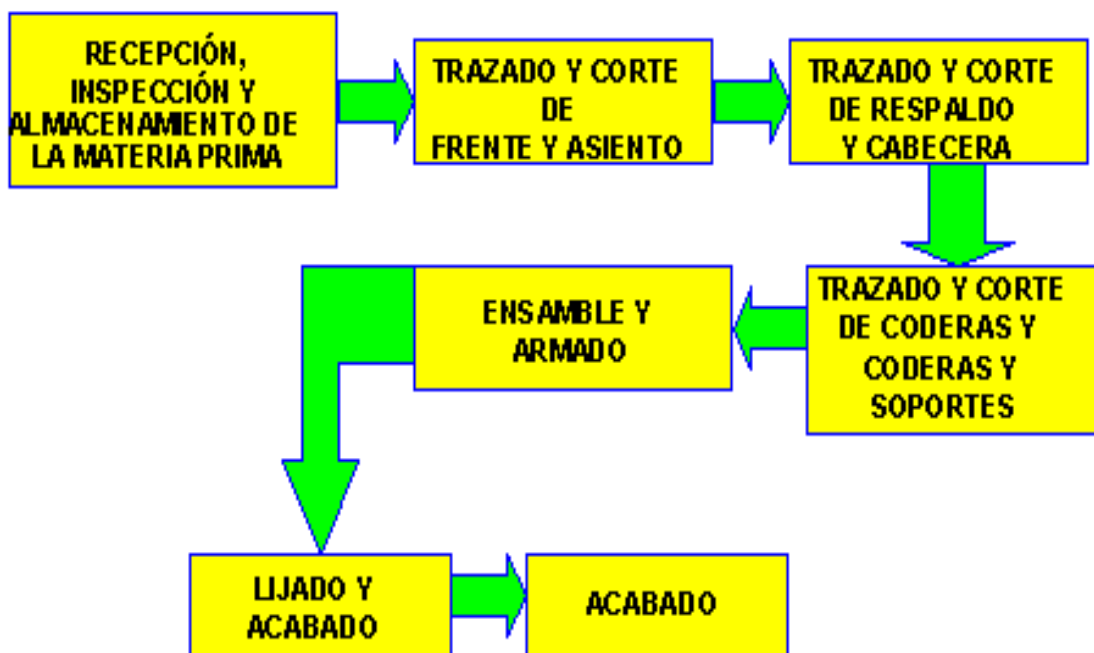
RECEPCIÓN, INSPECCIÓN Y ALMACENAMIENTO DE LA MATERIA PRIMA

TRAZADO Y CORTE DE FRENTE Y ASIENTO

TRAZADO Y CORTE DE RESPALDO Y CABECERA

TRAZADO Y CORTE DE CODERAS Y CODERAS Y SOPORTES

ENSAMBLE Y ARMADO

LIJADO Y ACABADO

ACABADO